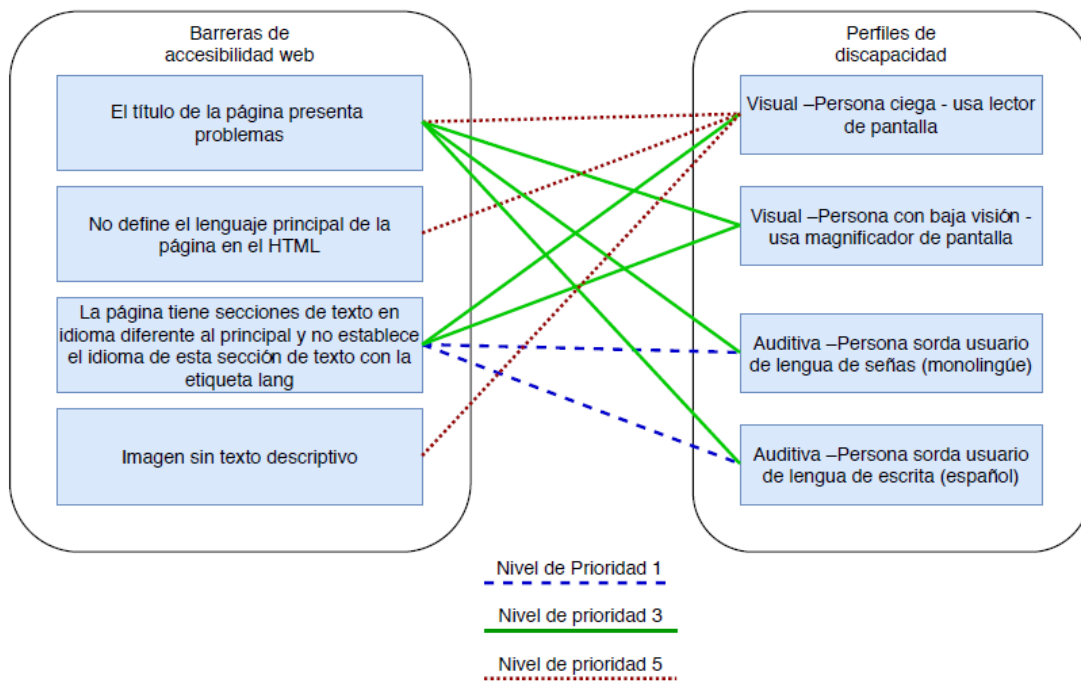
Barreras de accesibilidad web

El título de la página presenta problemas

No define el lenguaje principal de la página en el HTML

La página tiene secciones de texto en idioma diferente al principal y no establece el idioma de esta sección de texto con la etiqueta lang

Imagen sin texto descriptivo

Perfiles de discapacidad

Visual –Persona ciega - usa lector de pantalla

Visual –Persona con baja visión - usa magnificador de pantalla

Auditiva –Persona sorda usuario de lengua de señas (monolingüe)

Auditiva –Persona sorda usuario de lengua de escrita (español)

Nivel de Prioridad 1

Nivel de prioridad 3

Nivel de prioridad 5